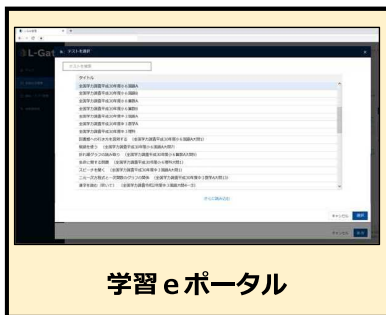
L-Gat

テストを選択

タイトル

全国学力調査平成30年度小6国語A
全国学力調査平成30年度小6国語B
全国学力調査平成30年度小6算数A
全国学力調査平成30年度小6算数B
全国学力調査平成30年度中3国語A
全国学力調査平成30年度中3国語B
全国学力調査平成30年度中3数学A
全国学力調査平成30年度中3数学B
全国学力調査平成30年度中3理科
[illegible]
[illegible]
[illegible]
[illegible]
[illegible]
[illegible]
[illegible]
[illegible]

キャンセル
選択

学習eポータル